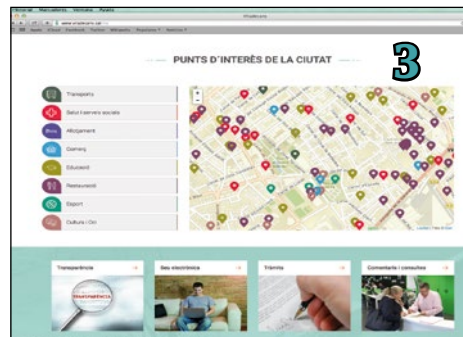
3

PUNTS D'INTERÈS DE LA CIUTAT

Transports

Salut i serveis socials

Allotjament

Comerç

Educació

Restauració

Esport

Cultura i Oci

Transparència

Seu electrònica

Tràmits

Comentaris i consultes